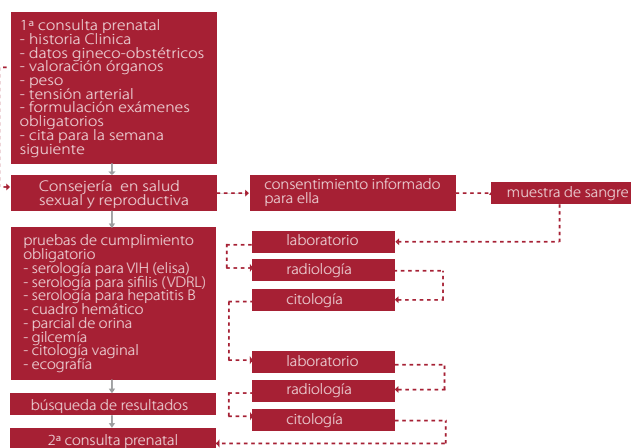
1ª consulta prenatal
- historia Clinica
- datos gineco-obstétricos
- valoración órganos
- peso
- tensión arterial
- formulación exámenes obligatorios
- cita para la semana siguiente

Consejería en salud sexual y reproductiva

consentimiento informado para ella

muestra de sangre

pruebas de cumplimiento obligatorio
- serología para VIH (elisa)
- serología para sífilis (VDRL)
- serología para hepatitis B
- cuadro hemático
- parcial de orina
- gilcemía
- citología vaginal
- ecografía

laboratorio

radiología

citología

laboratorio

radiología

citología

búsqueda de resultados

2ª consulta prenatal